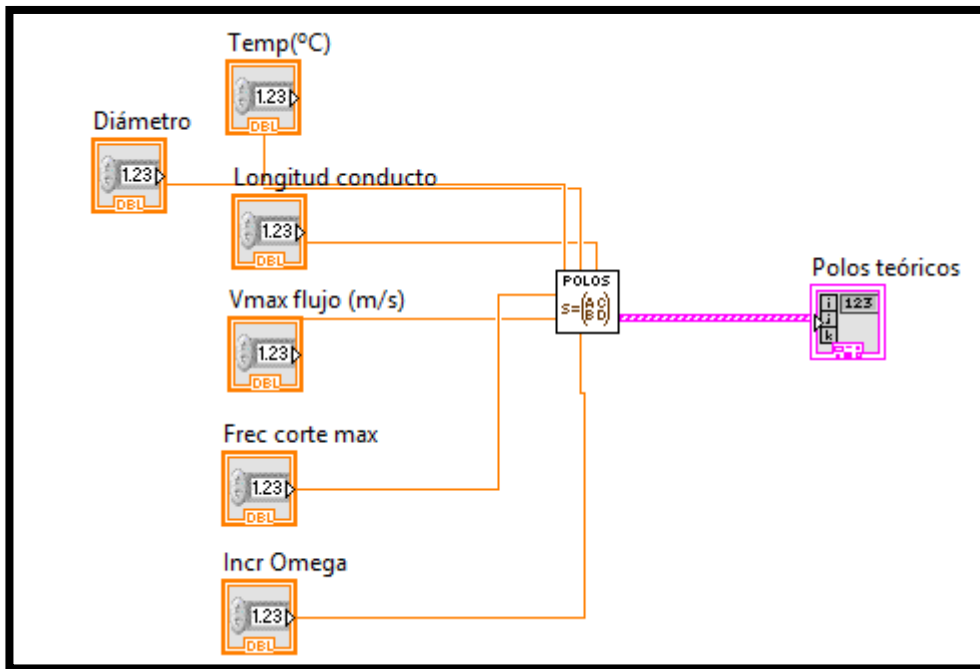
Temp(ºC)

1.23

DBL

Diámetro

1.23

DBL

Longitud conducto

1.23

DBL

POLOS

$s=\begin{pmatrix} A & C \\ B & D \end{pmatrix}$

Polos teóricos

i

j

k

123

Vmax flujo (m/s)

1.23

DBL

Frec corte max

1.23

DBL

Incr Omega

1.23

DBL